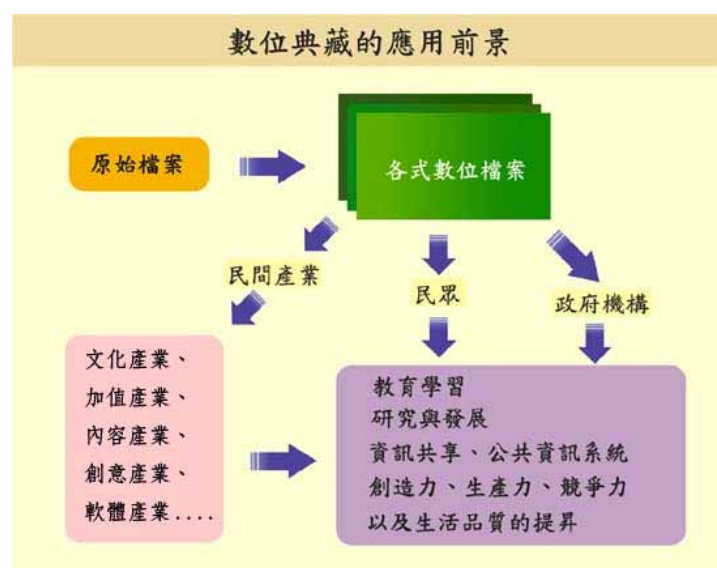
數位典藏的應用前景

原始檔案

各式數位檔案

民間產業

民眾

政府機構

文化產業、
加值產業、
內容產業、
創意產業、
軟體產業....

教育學習
研究與發展
資訊共享、公共資訊系統
創造力、生產力、競爭力
以及生活品質的提昇